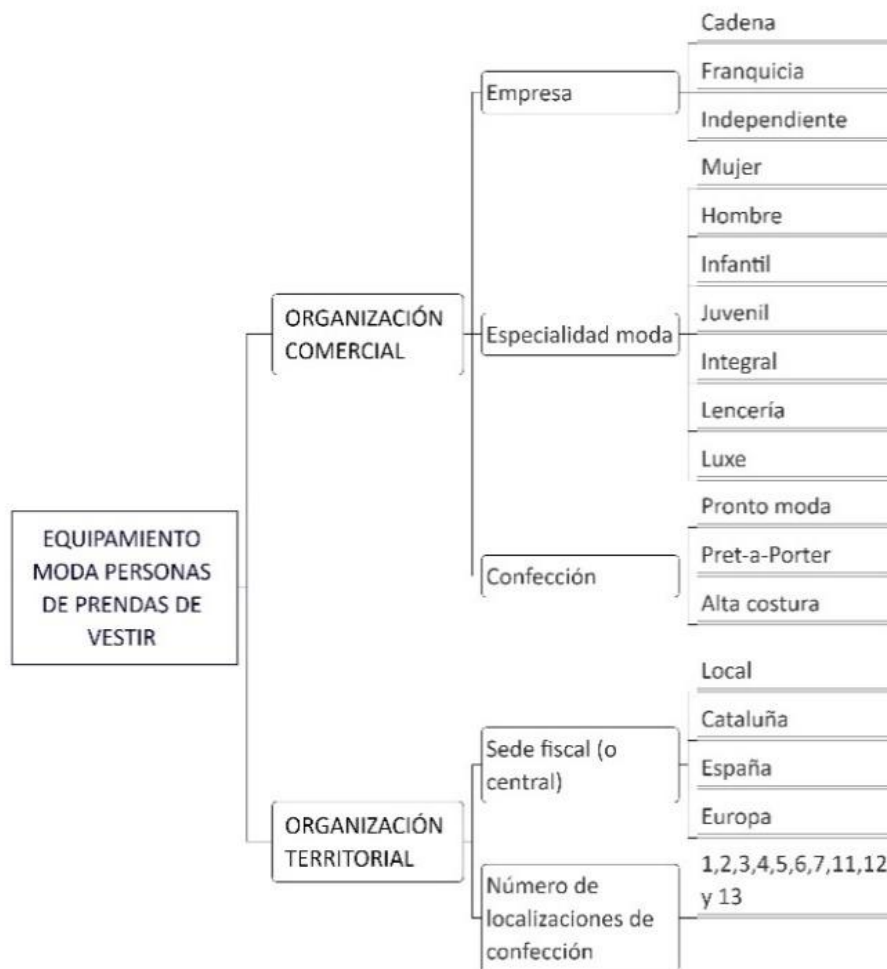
EQUIPAMIENTO MODA PERSONAS DE PRENDAS DE VESTIR

ORGANIZACIÓN COMERCIAL

Empresa
Cadena
Franquicia
Independiente

Especialidad moda
Mujer
Hombre
Infantil
Juvenil
Integral
Lencería
Luxe

Confección
Pronto moda
Pret-a-Porter
Alta costura

ORGANIZACIÓN TERRITORIAL

Sede fiscal (o central)
Local
Cataluña
España
Europa

Número de localizaciones de confección
1,2,3,4,5,6,7,11,12 y 13